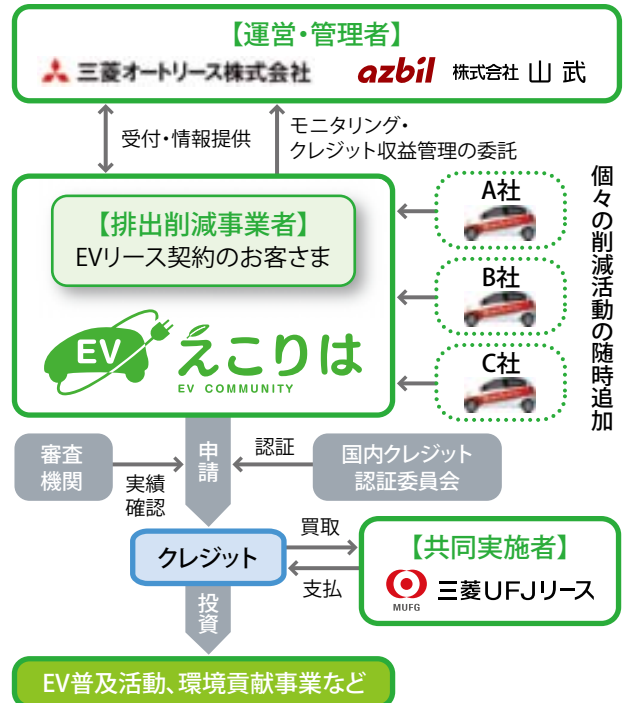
【運営・管理者】
三菱オートリース株式会社　azbil　株式会社 山武

受付・情報提供

モニタリング・クレジット収益管理の委託

【排出削減事業者】
EVリース契約のお客さま

EV えこりは
EV COMMUNITY

A社
B社
C社

個々の削減活動の随時追加

審査機関

実績確認

申請

認証

国内クレジット認証委員会

クレジット

買取

支払

【共同実施者】
MUFG 三菱UFJリース

投資

EV普及活動、環境貢献事業など